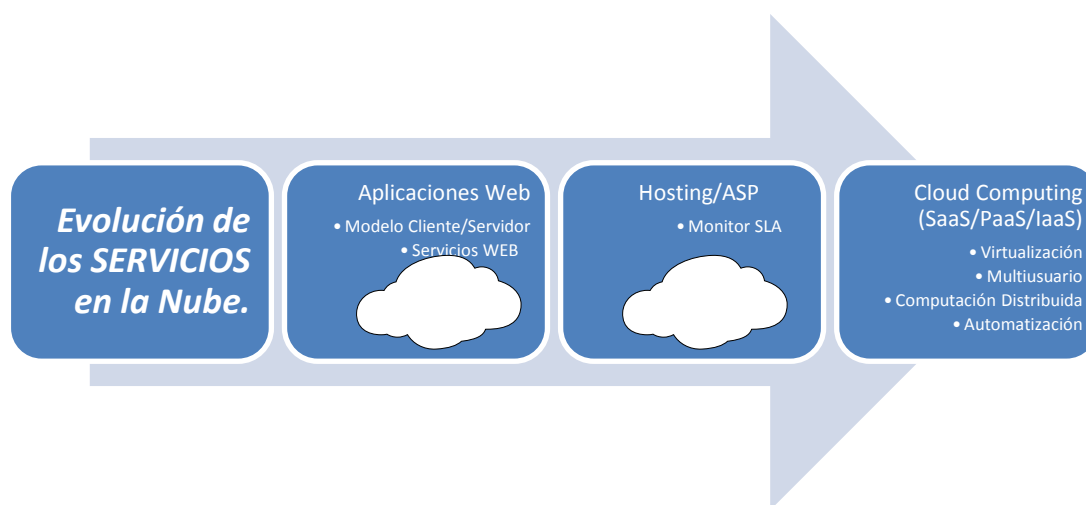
Evolución de los SERVICIOS en la Nube.

Aplicaciones Web
• Modelo Cliente/Servidor
• Servicios WEB

Hosting/ASP
• Monitor SLA

Cloud Computing (SaaS/PaaS/IaaS)
• Virtualización
• Multiusuario
• Computación Distribuida
• Automatización